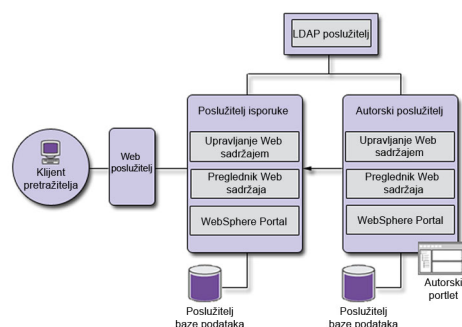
LDAP poslužitelj

Klijent pretražitelja

Web poslužitelj

Poslužitelj isporuke

Upravljanje Web sadržajem

Preglednik Web sadržaja

WebSphere Portal

Autorski poslužitelj

Upravljanje Web sadržajem

Preglednik Web sadržaja

WebSphere Portal

Autorski portlet

Poslužitelj baze podataka

Poslužitelj baze podataka